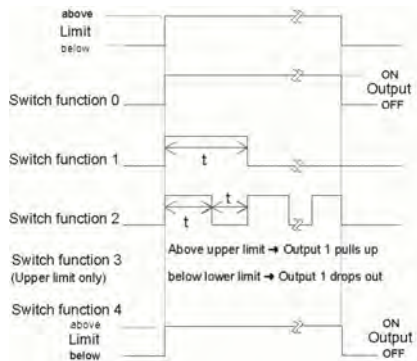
above
Limit
below

Switch function 0

ON
Output
OFF

Switch function 1

t

Switch function 2

t

t

Switch function 3
(Upper limit only)

Above upper limit ➜ Output 1 pulls up
below lower limit ➜ Output 1 drops out

Switch function 4
above
Limit
below

ON
Output
OFF